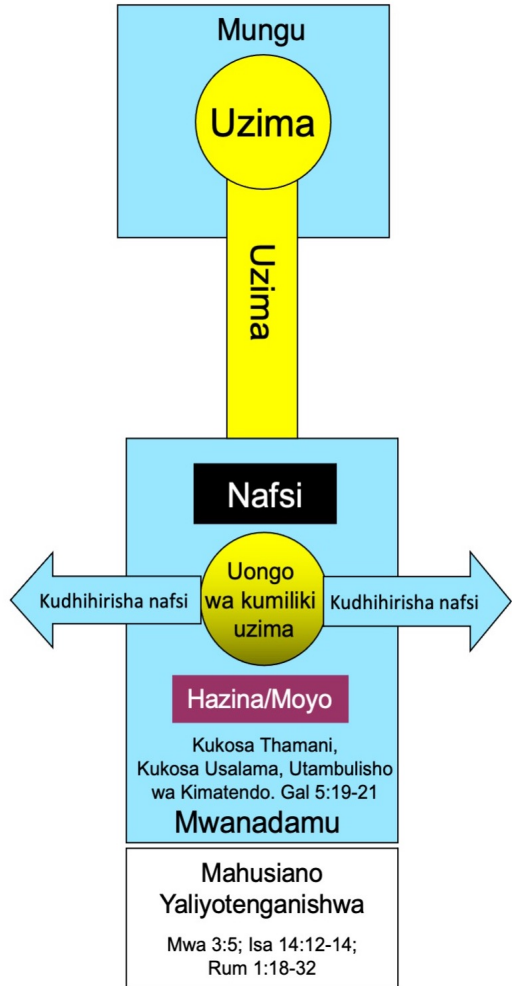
Mungu

Uzima

Uzima

Nafsi

Kudhihirisha nafsi

Uongo wa kumiliki uzima

Kudhihirisha nafsi

Hazina/Moyo

Kukosa Thamani, Kukosa Usalama, Utambulisho wa Kimatendo. Gal 5:19-21

Mwanadamu

Mahusiano Yaliyotenganishwa

Mwa 3:5; Isa 14:12-14; Rum 1:18-32